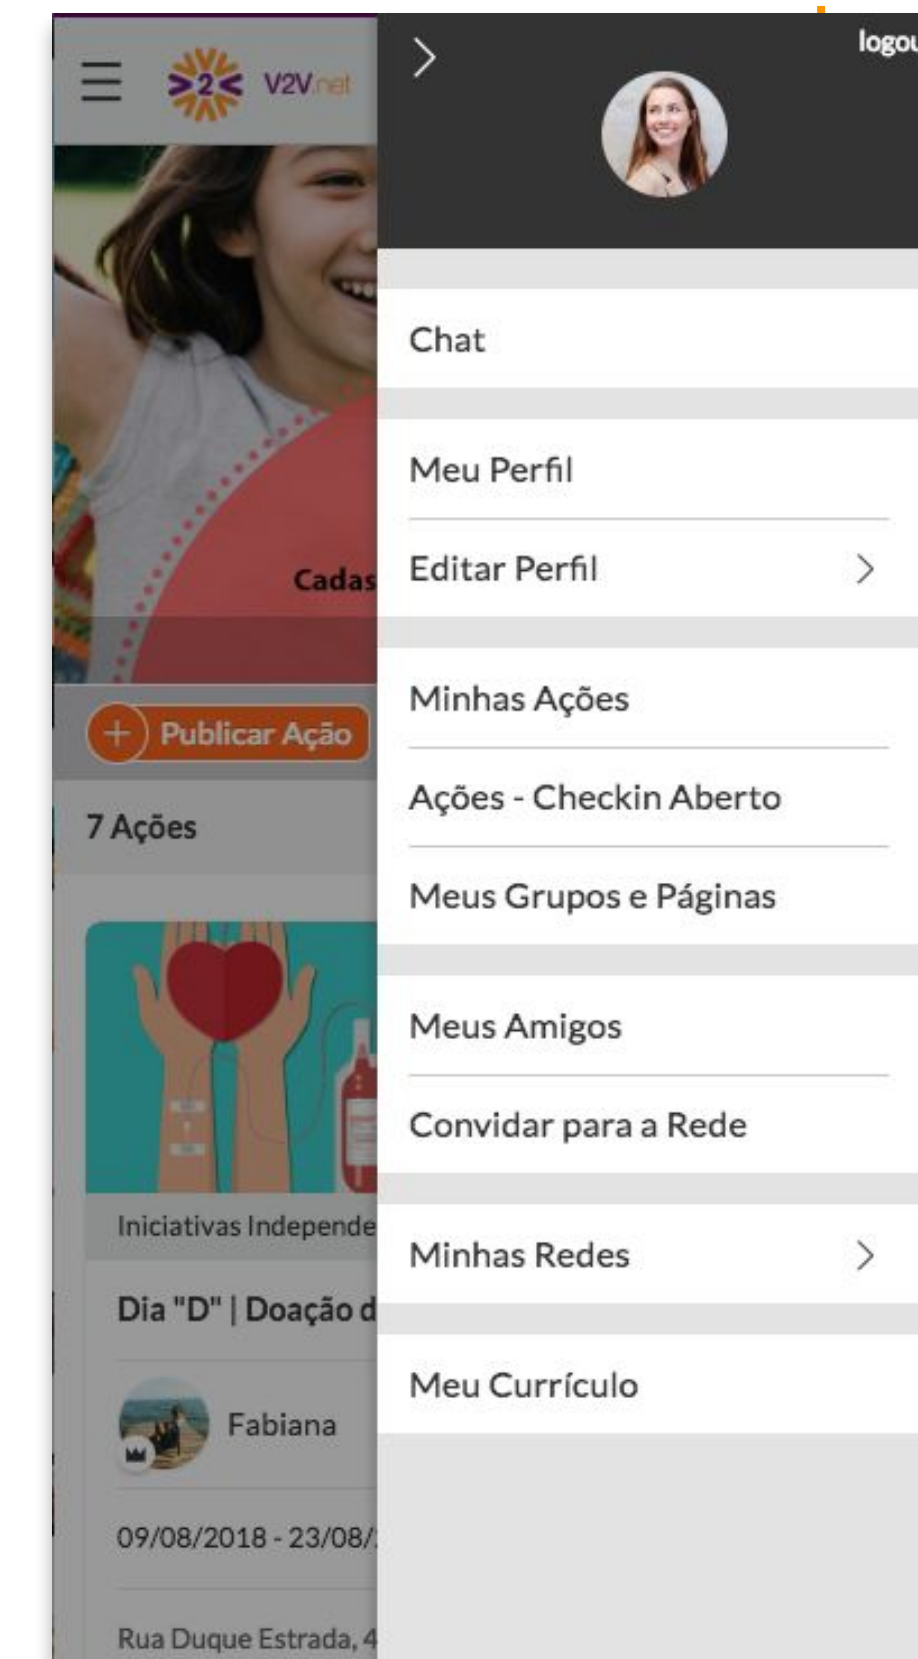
V2V.net

Cadas

Publicar Ação

7 Ações

Iniciativas Independe

Dia "D" | Doação d

Fabiana

09/08/2018 - 23/08/

Rua Duque Estrada, 4

logou

Chat

Meu Perfil

Editar Perfil

Minhas Ações

Ações - Checkin Aberto

Meus Grupos e Páginas

Meus Amigos

Convidar para a Rede

Minhas Redes

Meu Currículo